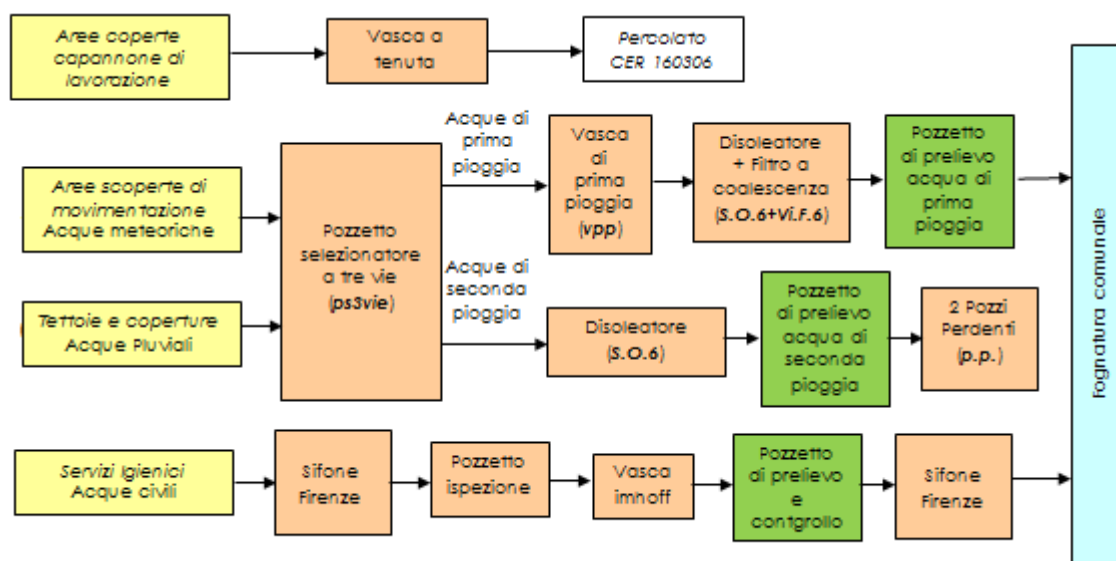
Aree coperte capannone di lavorazione

Vasca a tenuta

Percolato CER 160306

Aree scoperte di movimentazione Acque meteoriche

Tettoie e coperture Acque Pluviali

Pozzetto selezionatore a tre vie (ps3vie)

Acque di prima pioggia

Vasca di prima pioggia (vpp)

Disoleatore + Filtro a coalescenza (S.O.6+Vi.F.6)

Pozzetto di prelievo acqua di prima pioggia

Acque di seconda pioggia

Disoleatore (S.O.6)

Pozzetto di prelievo acqua di seconda pioggia

2 Pozzi Perdenti (p.p.)

Servizi Igienici Acque civili

Sifone Firenze

Pozzetto ispezione

Vasca imhoff

Pozzetto di prelievo e contgrollo

Sifone Firenze

Fognatura comunale